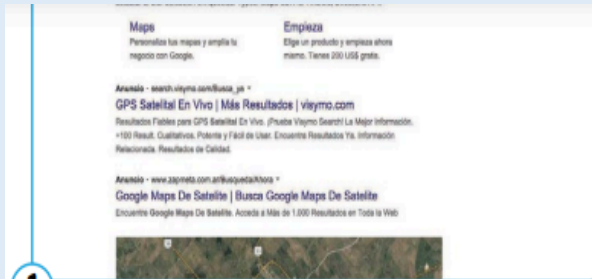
Maps
Personaliza tus mapas y amplía tu negocio con Google.

Empieza
Elige un producto y empieza ahora mismo. Tienes 200 US$ gratis.

Anuncio · search.visymo.com/Busca_ya

GPS Satelital En Vivo | Más Resultados | visymo.com

Resultados Fiables para GPS Satelital En Vivo. ¡Prueba Visymo Search! La Mejor Información. +100 Result. Cualitativos. Potente y Fácil de Usar. Encuentre Resultados Ya. Información Relacionada. Resultados de Calidad.

Anuncio · www.zapmeta.com.ar/Busqueda/Ahora

Google Maps De Satelite | Busca Google Maps De Satelite

Encuentre Google Maps De Satelite. Acceda a Más de 1.000 Resultados en Toda la Web

1